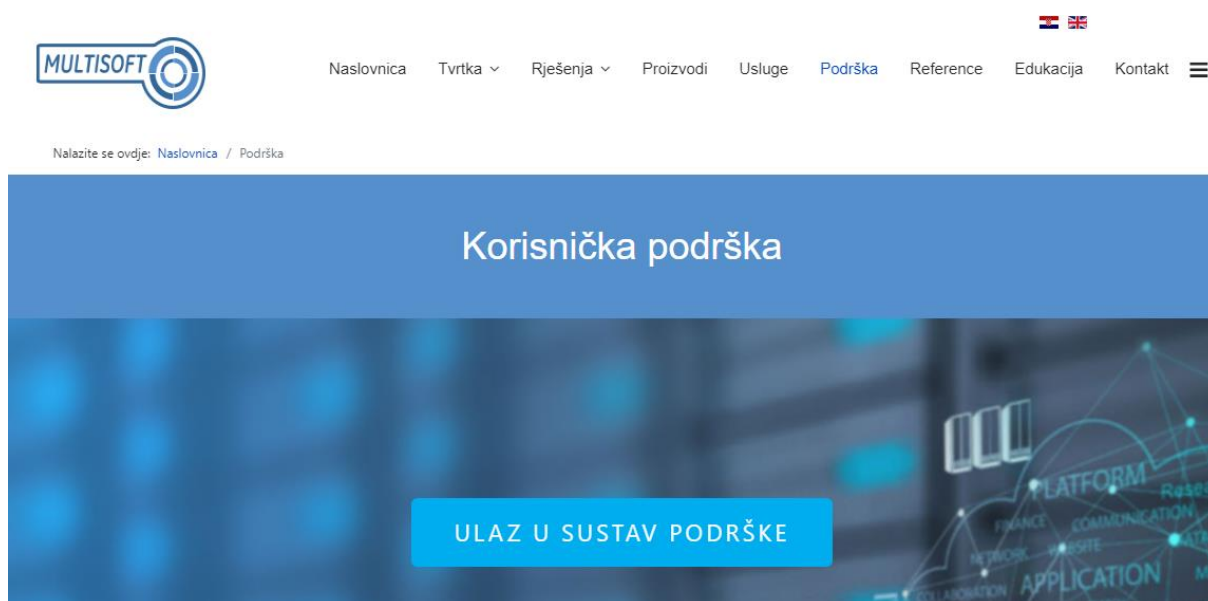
MULTISOFT

Naslovnica Tvrtka Rješenja Proizvodi Usluge Podrška Reference Edukacija Kontakt

Nalazite se ovdje: Naslovnica / Podrška

Korisnička podrška

PLATFORM
FINANCE COMMUNICATION
NETWORK WEBSITE
COLLABORATION APPLICATION

ULAZ U SUSTAV PODRŠKE